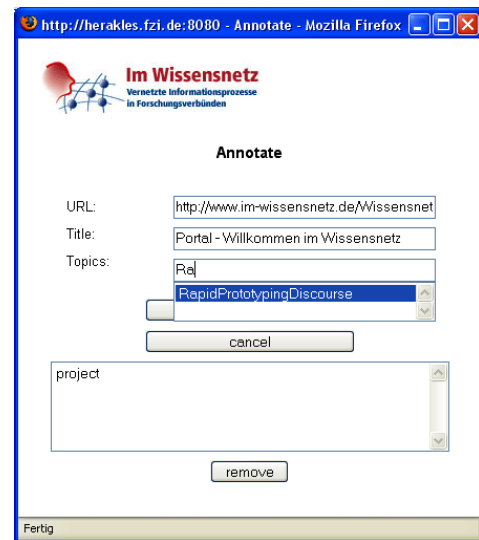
http://herakles.fzi.de:8080 - Annotate - Mozilla Firefox

Im Wissensnetz
Vernetzte Informationsprozesse in Forschungsverbünden

Annotate

URL: http://www.im-wissensnetz.de/Wissensnet

Title: Portal - Willkommen im Wissensnetz

Topics: Ra

RapidPrototypingDiscourse

cancel

project

remove

Fertig